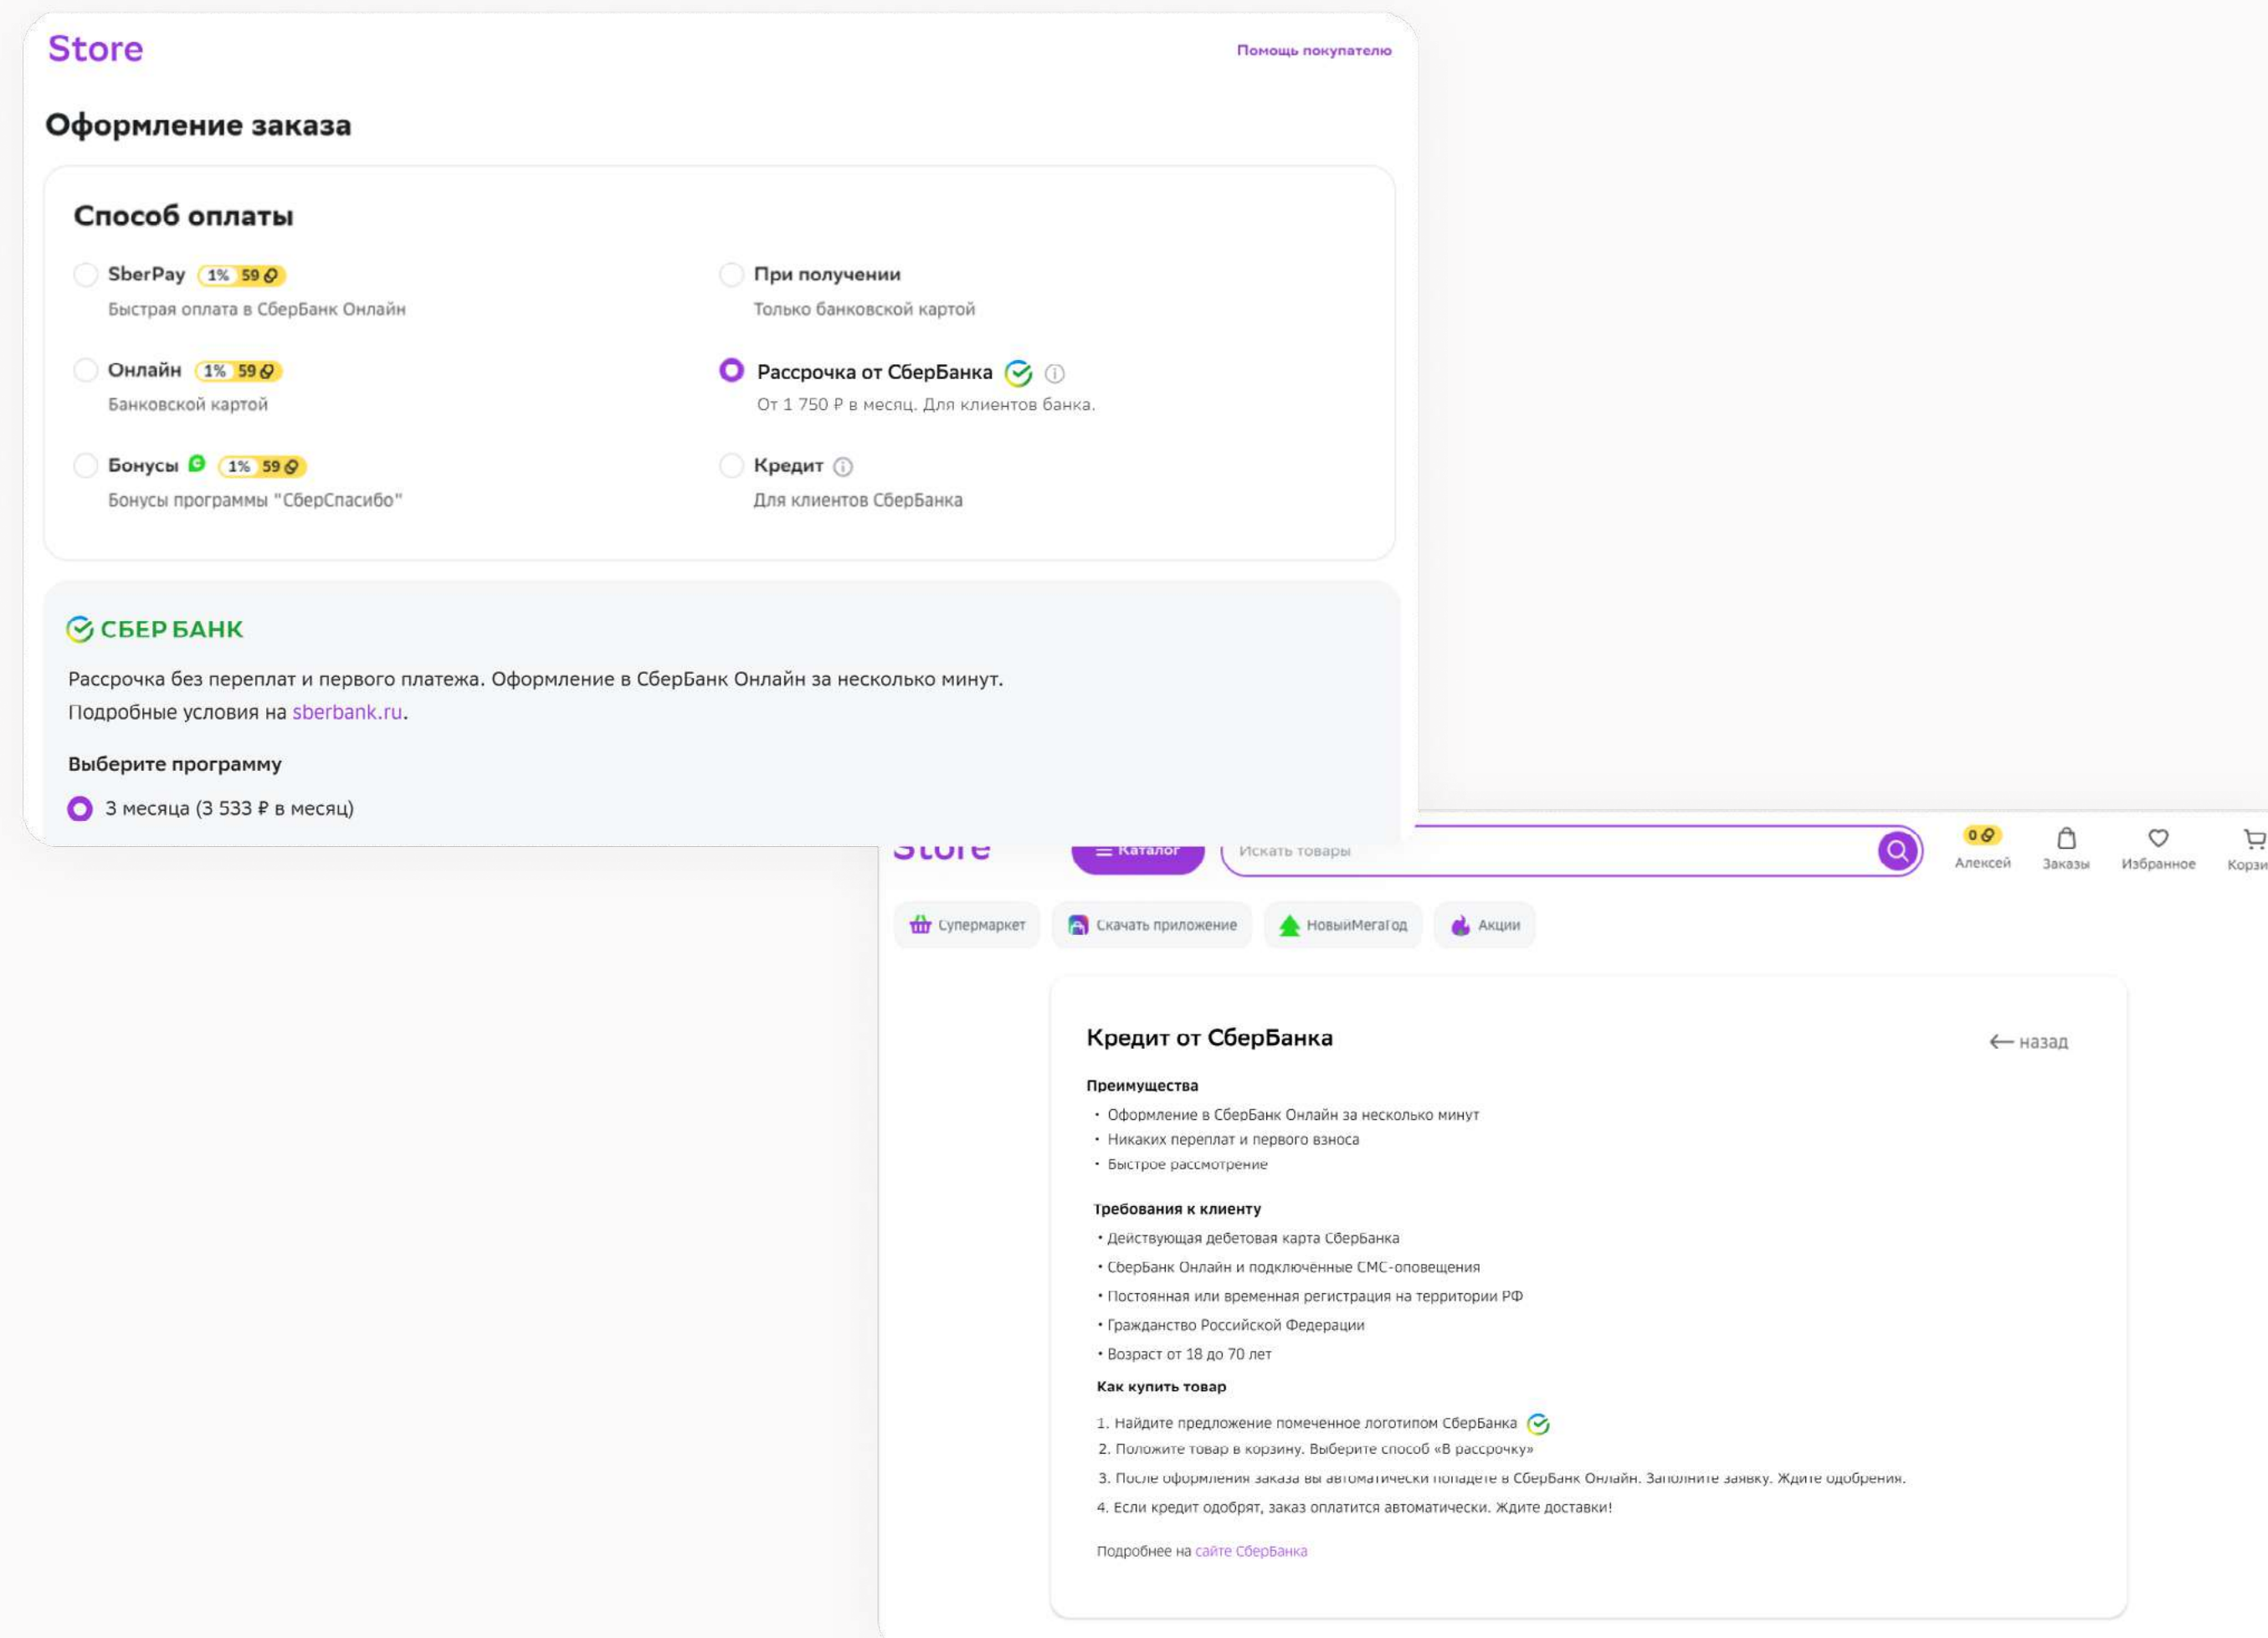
Store

Помощь покупателю

Оформление заказа

Способ оплаты

SberPay 1% 59
Быстрая оплата в СберБанк Онлайн

При получении
Только банковской картой

Онлайн 1% 59
Банковской картой

Рассрочка от СберБанка
От 1 750 ₽ в месяц. Для клиентов банка.

Бонусы 1% 59
Бонусы программы "СберСпасибо"

Кредит
Для клиентов СберБанка

СБЕР БАНК

Рассрочка без переплат и первого платежа. Оформление в СберБанк Онлайн за несколько минут.
Подробные условия на sberbank.ru.

Выберите программу

3 месяца (3 533 ₽ в месяц)

Store Каталог Искать товары 0 Алексей Заказы Избранное Корзи

Супермаркет Скачать приложение НовыйМегаГод Акции

Кредит от СберБанка

← назад

Преимущества
• Оформление в СберБанк Онлайн за несколько минут
• Никаких переплат и первого взноса
• Быстрое рассмотрение

Требования к клиенту
• Действующая дебетовая карта СберБанка
• СберБанк Онлайн и подключённые СМС-оповещения
• Постоянная или временная регистрация на территории РФ
• Гражданство Российской Федерации
• Возраст от 18 до 70 лет

Как купить товар
1. Найдите предложение помеченное логотипом СберБанка
2. Положите товар в корзину. Выберите способ «В рассрочку»
3. После оформления заказа вы автоматически попадете в СберБанк Онлайн. Заполните заявку. Ждите одобрения.
4. Если кредит одобрят, заказ оплатится автоматически. Ждите доставки!

Подробнее на сайте СберБанка